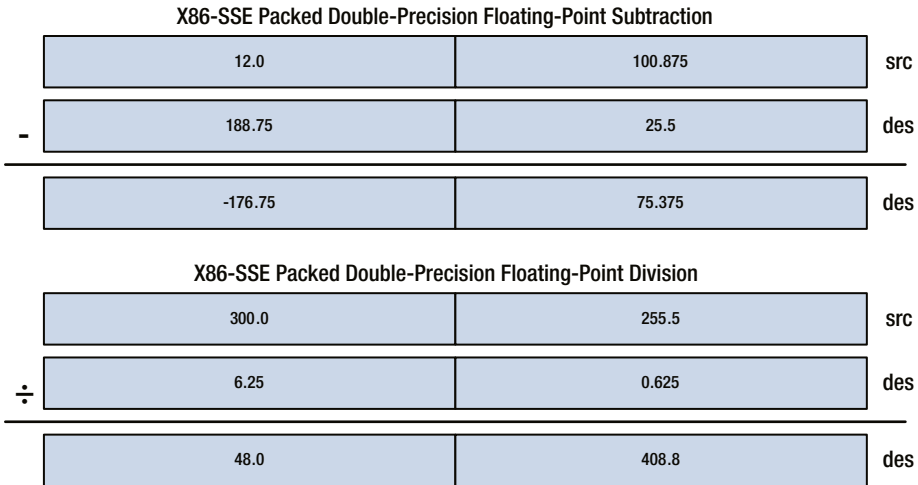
X86-SSE Packed Double-Precision Floating-Point Subtraction

| 12.0 | 100.875 | src |
|---|---|---|
| - 188.75 | 25.5 | des |
| -176.75 | 75.375 | des |

X86-SSE Packed Double-Precision Floating-Point Division

| 300.0 | 255.5 | src |
|---|---|---|
| ÷ 6.25 | 0.625 | des |
| 48.0 | 408.8 | des |